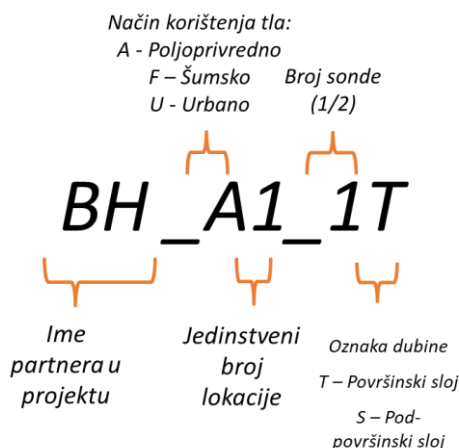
Način korištenja tla:
A - Poljoprivredno
F – Šumsko
U - Urbano

Broj sonde
(1/2)

BH _A1_1T

Ime partnera u projektu

Jedinstveni broj lokacije

Oznaka dubine
T – Površinski sloj
S – Podpovršinski sloj